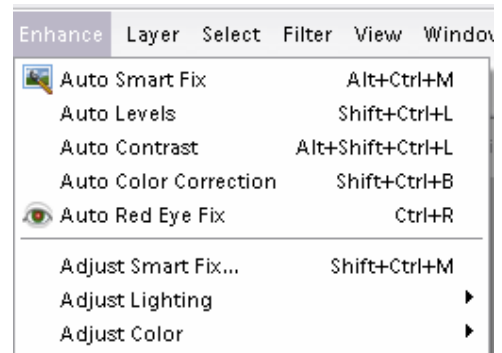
Enhance Layer Select Filter View Windo

Auto Smart Fix Alt+Ctrl+M
Auto Levels Shift+Ctrl+L
Auto Contrast Alt+Shift+Ctrl+L
Auto Color Correction Shift+Ctrl+B
Auto Red Eye Fix Ctrl+R

Adjust Smart Fix... Shift+Ctrl+M
Adjust Lighting
Adjust Color